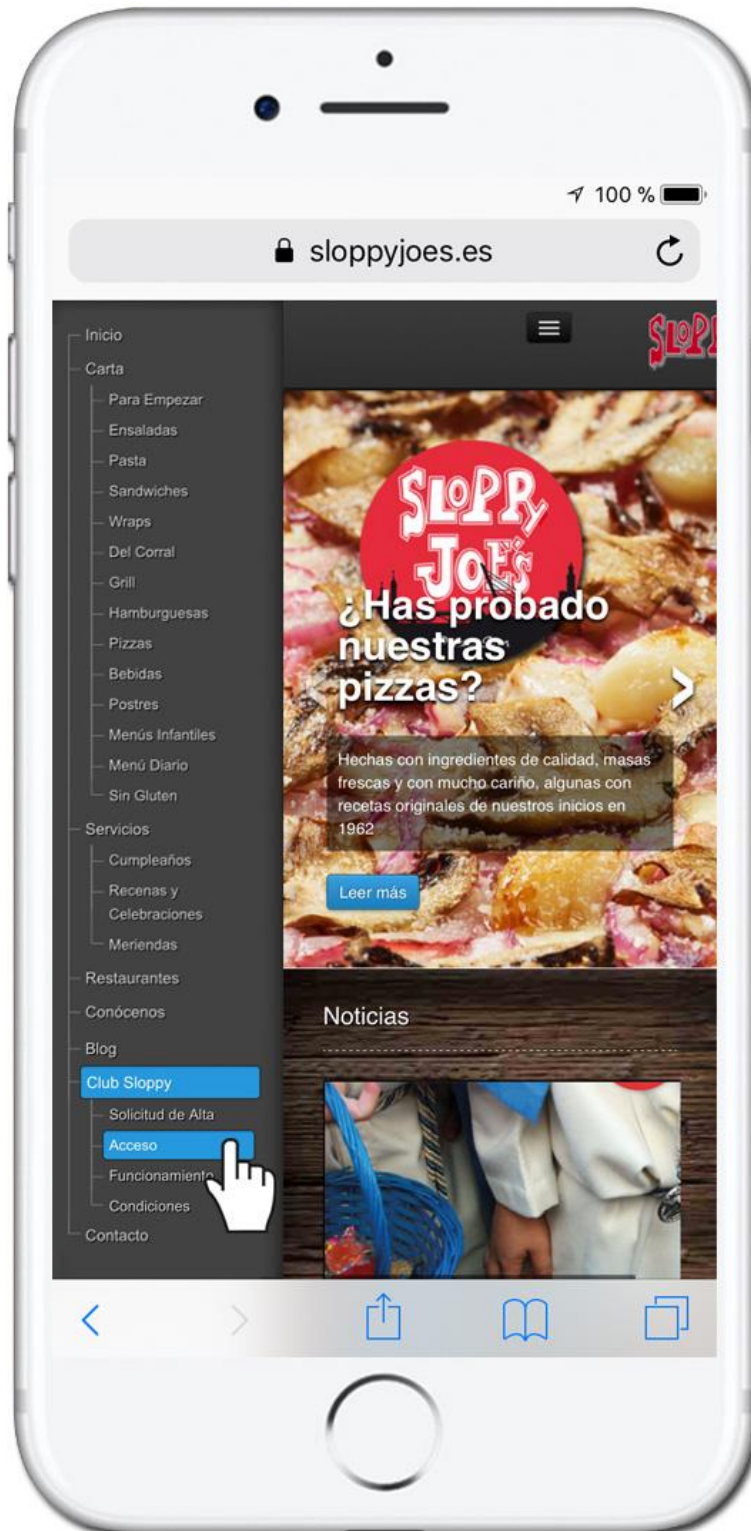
100 %

sloppyjoes.es

Inicio
Carta
Para Empezar
Ensaladas
Pasta
Sandwiches
Wraps
Del Corral
Grill
Hamburguesas
Pizzas
Bebidas
Postres
Menús Infantiles
Menú Diario
Sin Gluten
Servicios
Cumpleaños
Recenas y Celebraciones
Meriendas
Restaurantes
Conócenos
Blog
Club Sloppy
Solicitud de Alta
Acceso
Funcionamiento
Condiciones
Contacto

SLOP

Sloppy Joe's

¿Has probado nuestras pizzas?

Hechas con ingredientes de calidad, masas frescas y con mucho cariño, algunas con recetas originales de nuestros inicios en 1962

Leer más

Noticias